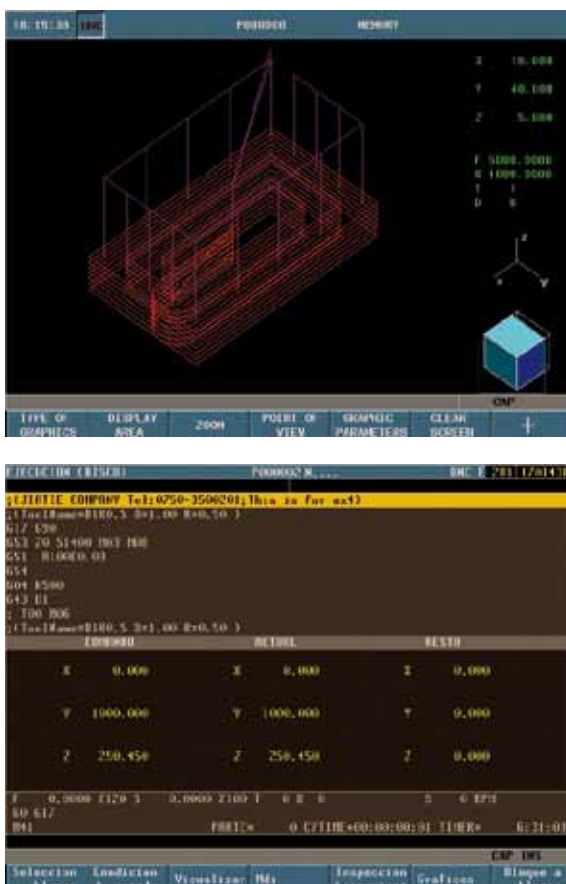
16:15:38 DNC P000000 MEMORY

X 10.000
Y 40.000
Z 5.000

F 5000.0000
S 1000.0000
T 1
D 0

CAP

TYPE OF GRAPHICS | DISPLAY AREA | ZOOM | POINT OF VIEW | GRAPHIC PARAMETERS | CLEAR SCREEN | +

EJECUCION (DISCO) P000002 N.... DNC E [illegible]
;(JIATIE COMPANY Tel:0750-3506201;This is for mx4)
;(ToolName=D100.5 D=1.00 R=0.50 )
G17 G90
G53 Z0.S1400 M03 M08
G51 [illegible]
G54
G04 K500
G43 D1
; T00 M06
;(ToolName=D100.5 D=1.00 R=0.50 )

| COMANDO | | ACTUAL | | RESTO | |
|---|---|---|---|---|---|
| X | 0.000 | X | 0.000 | X | 0.000 |
| Y | 1000.000 | Y | 1000.000 | Y | 0.000 |
| Z | 250.450 | Z | 250.450 | Z | 0.000 |

F 0.0000 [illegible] S 0.0000 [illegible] T 0 D 0 5 0 RPM
G0 G17
M41 PARTC= 0 CYTIME=00:00:00:01 TIMER= 6:21:03

CAP INS

Seleccion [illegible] | Condicion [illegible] | Visualizar | MDI | Inspeccion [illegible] | Graficos | Bloque a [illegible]